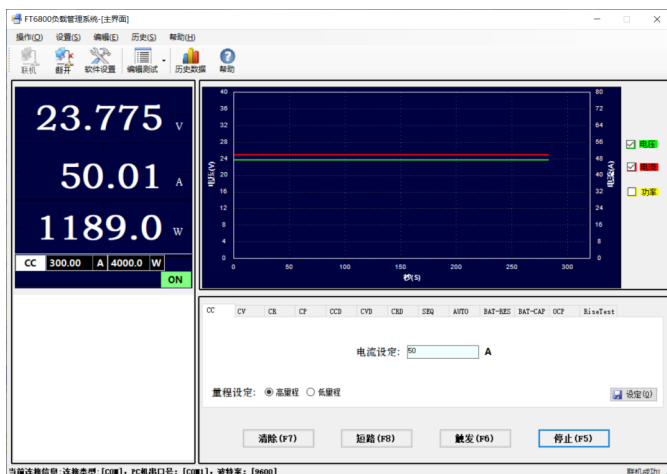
FT6800负载管理系统-[主界面]

操作(O) 设置(S) 编辑(E) 历史(S) 帮助(H)

联机 断开 软件设置 编辑测试 历史数据 帮助

23.775 V

50.01 A

1189.0 W

CC 300.00 A 4000.0 W

ON

40 36 32 28 24 20 16 12 8 4 0

电压(V)

80 72 64 56 48 40 32 24 16 8 0

电流(A)

0 50 100 150 200 250 300

时间(S)

电压

电流

功率

CC CV CR CP CCD CVD CRD SEQ AUTO BAT-RES BAT-CAP OCP BixeTest

电流设定: 50 A

量程设定: 高量程 低量程

设定(Q)

清除 (F7) 短路 (F8) 触发 (F6) 停止 (F5)

当前连接信息:连接类型:[COM], PC机串口号:[COM1], 波特率:[9600]

联机成功